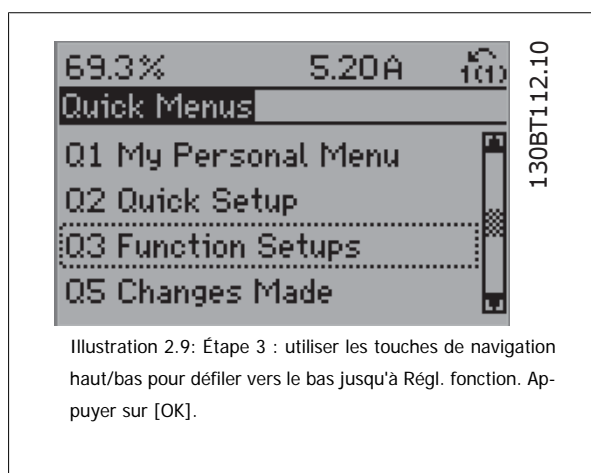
69.3% 5.20A 1(1)
Quick Menus
Q1 My Personal Menu
Q2 Quick Setup
Q3 Function Setups
Q5 Changes Made

130BT112.10

Illustration 2.9: Étape 3 : utiliser les touches de navigation haut/bas pour défiler vers le bas jusqu'à Régl. fonction. Appuyer sur [OK].